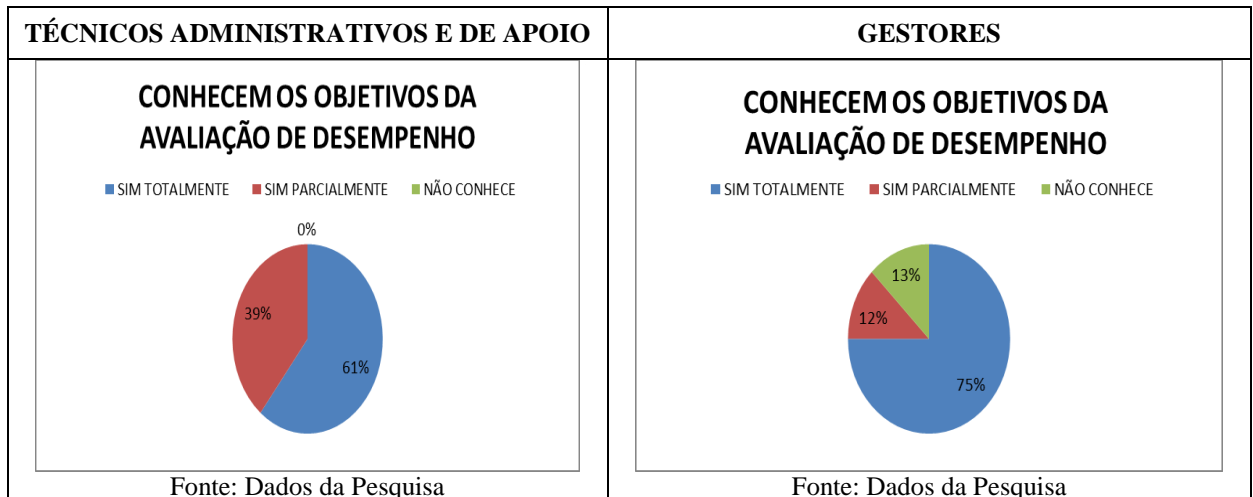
| TÉCNICOS ADMINISTRATIVOS E DE APOIO | GESTORES |
|---|---|
| CONHECEM OS OBJETIVOS DA AVALIAÇÃO DE DESEMPENHO<br>SIM TOTALMENTE SIM PARCIALMENTE NÃO CONHECE<br>0%<br>39%<br>61% | CONHECEM OS OBJETIVOS DA AVALIAÇÃO DE DESEMPENHO<br>SIM TOTALMENTE SIM PARCIALMENTE NÃO CONHECE<br>13%<br>12%<br>75% |
| Fonte: Dados da Pesquisa | Fonte: Dados da Pesquisa |